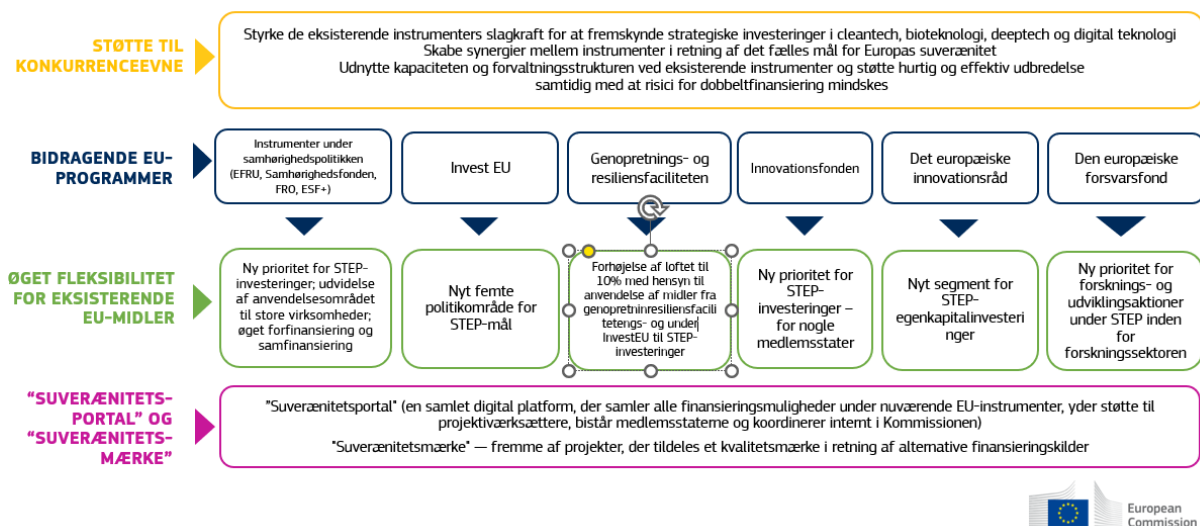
STØTTE TIL KONKURRENCEEVNE

Styrke de eksisterende instrumenters slagkraft for at fremskynde strategiske investeringer i cleantech, bioteknologi, deeptech og digital teknologi
Skabe synergier mellem instrumenter i retning af det fælles mål for Europas suverænitet
Udnytte kapaciteten og forvaltningsstrukturen ved eksisterende instrumenter og støtte hurtig og effektiv udbredelse samtidig med at risici for dobbeltfinansiering mindskes

BIDRAGENDE EU-PROGRAMMER

Instrumenter under samhørighedspolitikken (EFRU, Samhørighedsfonden, FRO, ESF+)

Invest EU

Genopretnings- og resiliensfaciliteten

Innovationsfonden

Det europæiske innovationsråd

Den europæiske forsvarsfond

ØGET FLEKSIBILITET FOR EKSISTERENDE EU-MIDLER

Ny prioritet for STEP-investeringer; udvidelse af anvendelsesområdet til store virksomheder; øget forfinansiering og samfinansiering

Nyt femte politikområde for STEP-mål

Forhøjelse af loftet til 10% med hensyn til anvendelse af midler fra genopretninresiliensfacili tetengs- og under InvestEU til STEP-investeringer

Ny prioritet for STEP-investeringer – for nogle medlemsstater

Nyt segment for STEP-egenkapitalinvesteringer

Ny prioritet for forsknings- og udviklingsaktioner under STEP inden for forskningssektoren

"SUVERÆNITETS-PORTAL" OG "SUVERÆNITETS-MÆRKE"

"Suverænitetsportal" (en samlet digital platform, der samler alle finansieringsmuligheder under nuværende EU-instrumenter, yder støtte til projektiværksættere, bistår medlemsstaterne og koordinerer internt i Kommissionen)

"Suverænitetsmærke" — fremme af projekter, der tildeles et kvalitetsmærke i retning af alternative finansieringskilder

European Commission